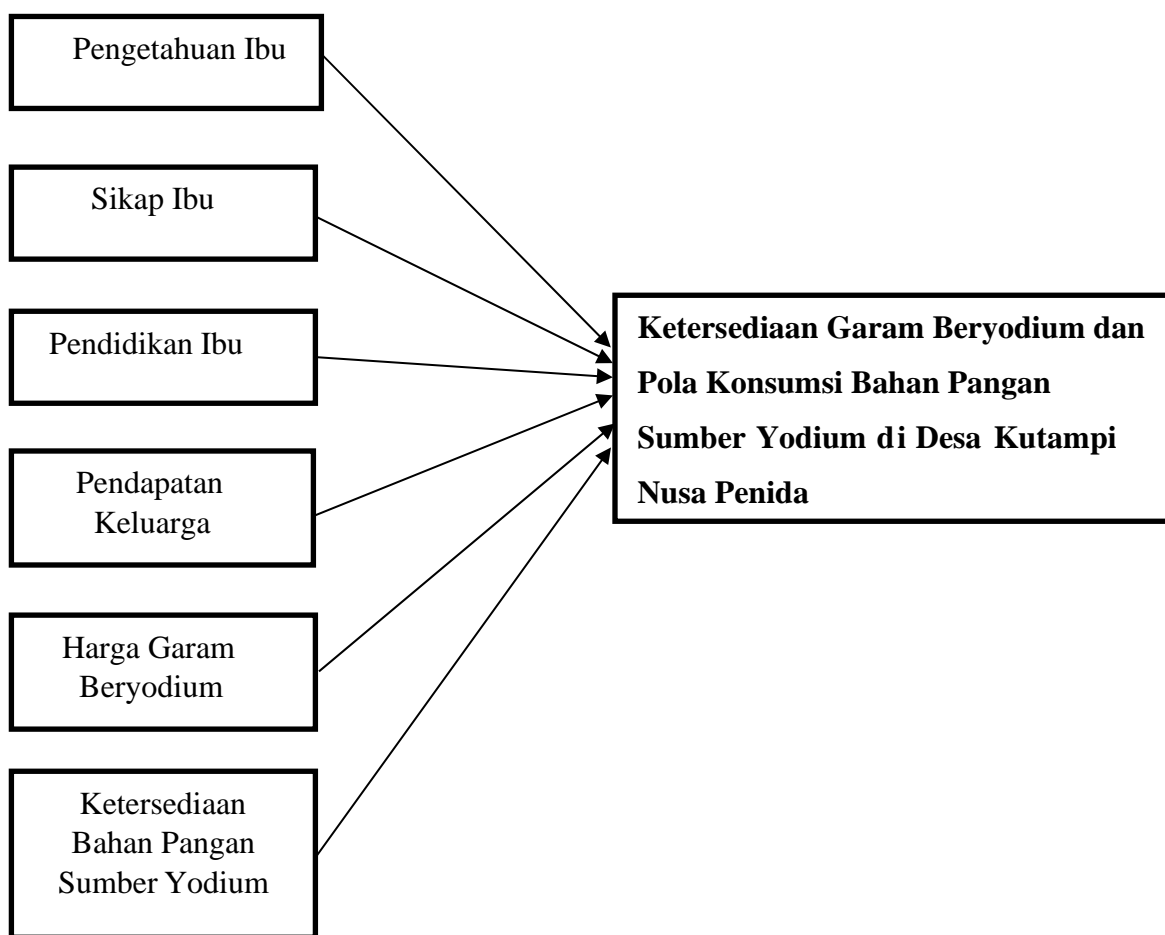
Pengetahuan Ibu

Sikap Ibu

Pendidikan Ibu

Pendapatan Keluarga

Harga Garam Beryodium

Ketersediaan Bahan Pangan Sumber Yodium

**Ketersediaan Garam Beryodium dan Pola Konsumsi Bahan Pangan Sumber Yodium di Desa Kutampi Nusa Penida**